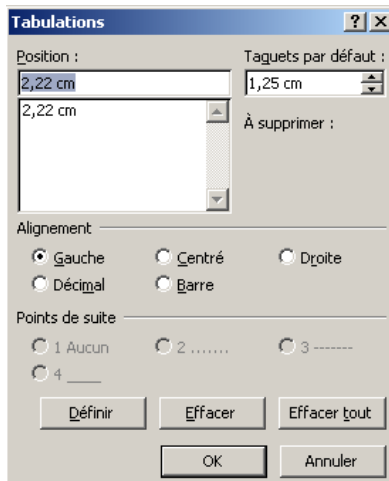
Tabulations
? X
Position :
2,22 cm
2,22 cm
Taquets par défaut :
1,25 cm
À supprimer :
Alignement
Gauche
Centré
Droite
Décimal
Barre
Points de suite
1 Aucun
2 .......
3 -------
4 ____
Définir
Effacer
Effacer tout
OK
Annuler